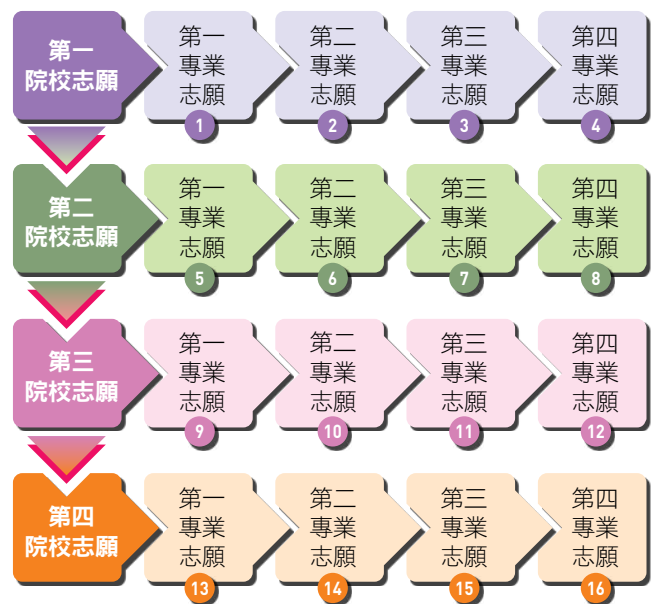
第一
院校志願

第一
專業
志願
1

第二
專業
志願
2

第三
專業
志願
3

第四
專業
志願
4

第二
院校志願

第一
專業
志願
5

第二
專業
志願
6

第三
專業
志願
7

第四
專業
志願
8

第三
院校志願

第一
專業
志願
9

第二
專業
志願
10

第三
專業
志願
11

第四
專業
志願
12

第四
院校志願

第一
專業
志願
13

第二
專業
志願
14

第三
專業
志願
15

第四
專業
志願
16